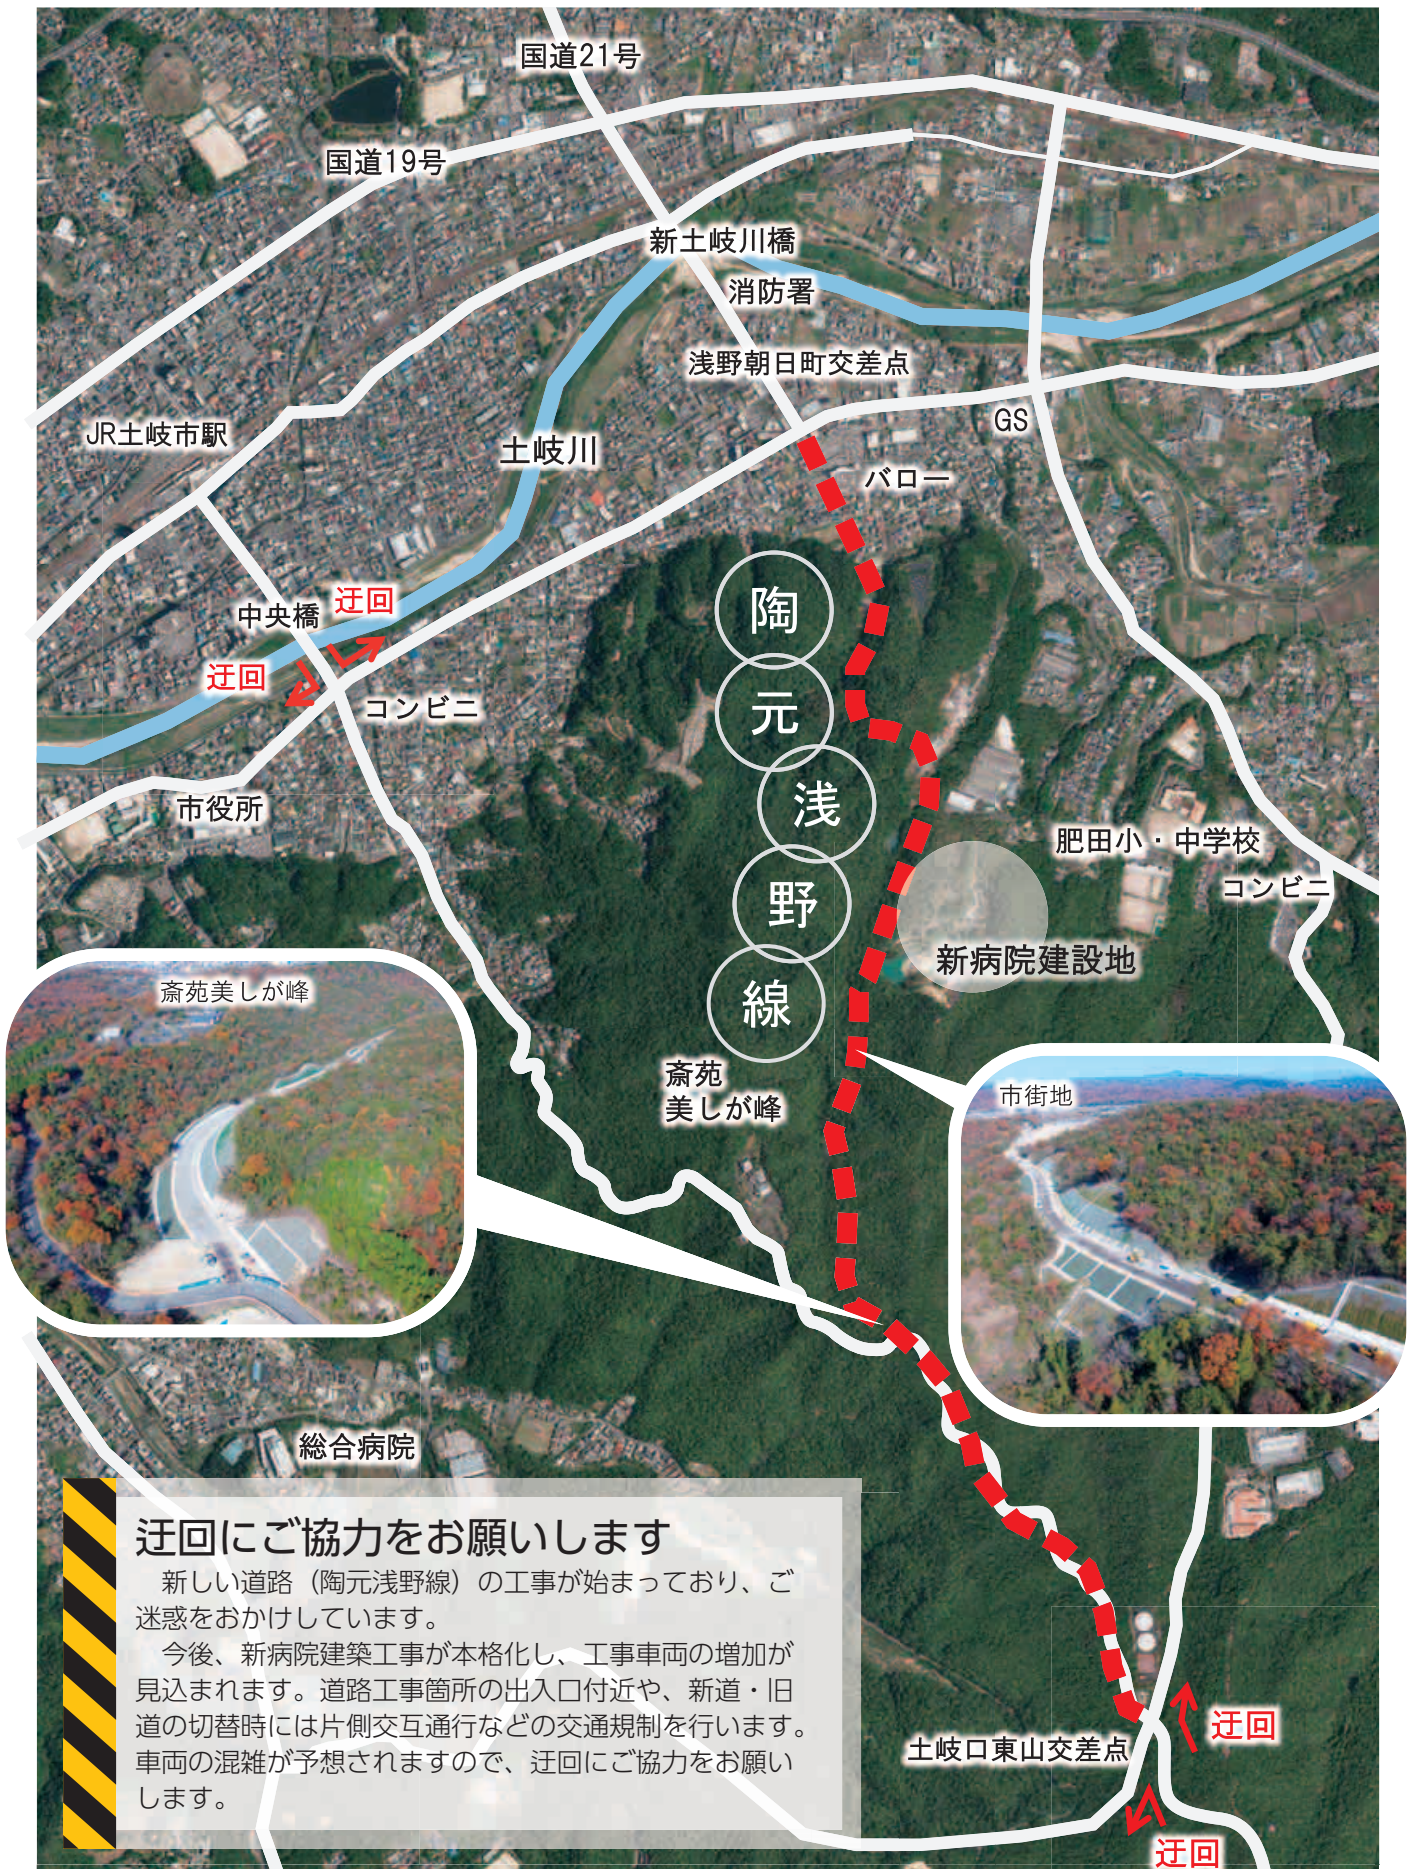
国道21号

国道19号

新土岐川橋

消防署

浅野朝日町交差点

GS

JR土岐市駅

土岐川

バロー

陶

元

浅

野

線

中央橋

迂回

迂回

コンビニ

市役所

肥田小・中学校

コンビニ

新病院建設地

斎苑美しが峰

斎苑
美しが峰

市街地

総合病院

迂回にご協力をお願いします

新しい道路（陶元浅野線）の工事が始まっており、ご迷惑をおかけしています。

今後、新病院建築工事が本格化し、工事車両の増加が見込まれます。道路工事箇所の出入口付近や、新道・旧道の切替時には片側交互通行などの交通規制を行います。車両の混雑が予想されますので、迂回にご協力をお願いします。

土岐口東山交差点

迂回

迂回